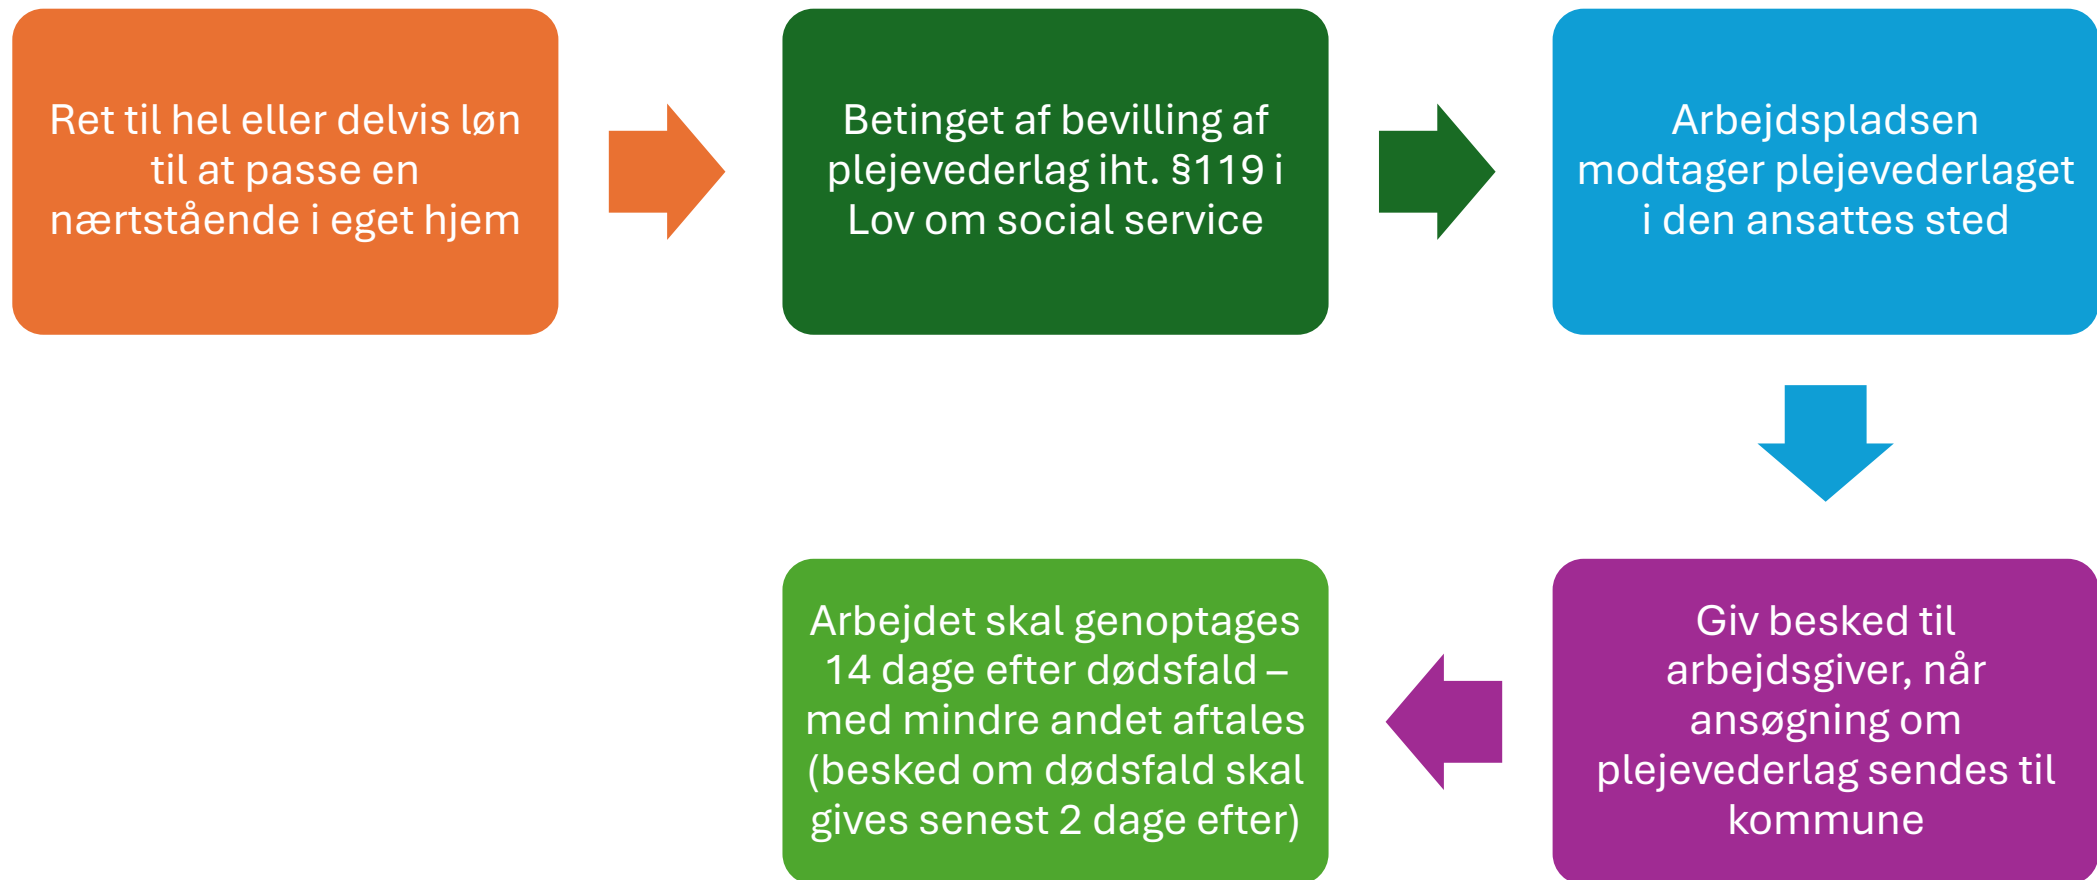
Ret til hel eller delvis løn til at passe en nærtstående i eget hjem

Betinget af bevilling af plejevederlag iht. §119 i Lov om social service

Arbejdspladsen modtager plejevederlaget i den ansattes sted

Giv besked til arbejdsgiver, når ansøgning om plejevederlag sendes til kommune

Arbejdet skal genoptages 14 dage efter dødsfald – med mindre andet aftales (besked om dødsfald skal gives senest 2 dage efter)